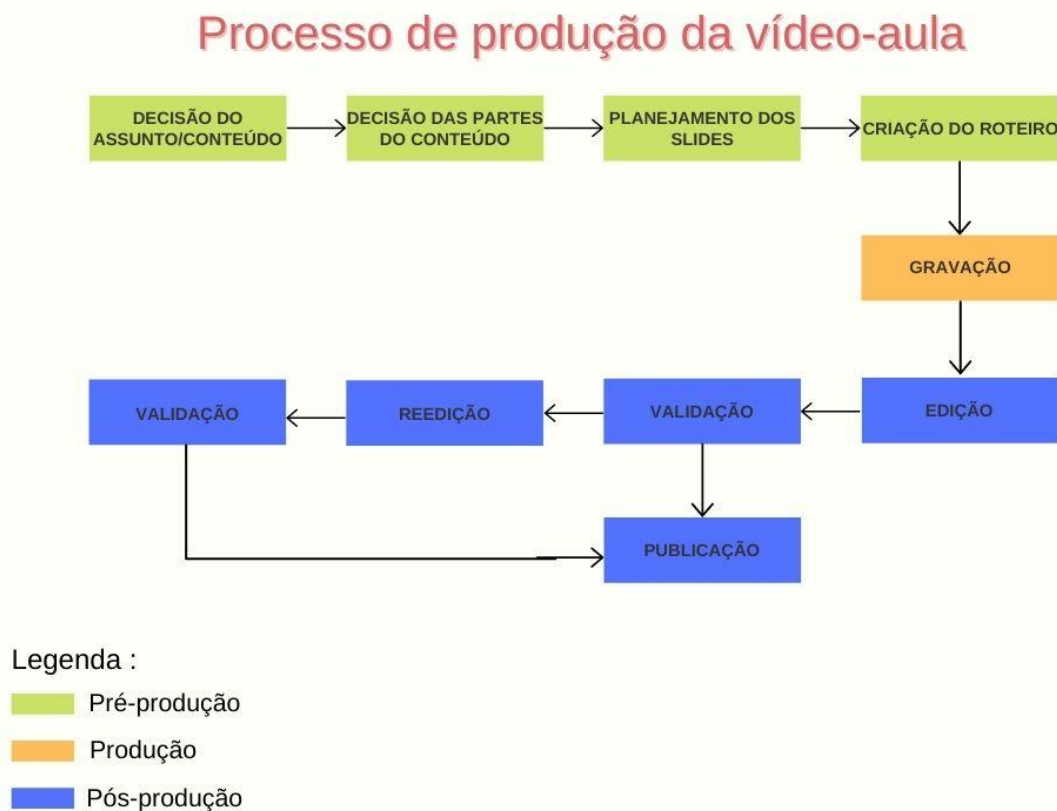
Processo de produção da vídeo-aula

DECISÃO DO ASSUNTO/CONTEÚDO

DECISÃO DAS PARTES DO CONTEÚDO

PLANEJAMENTO DOS SLIDES

CRIAÇÃO DO ROTEIRO

GRAVAÇÃO

EDIÇÃO

VALIDAÇÃO

REEDIÇÃO

VALIDAÇÃO

PUBLICAÇÃO

Legenda :

Pré-produção

Produção

Pós-produção